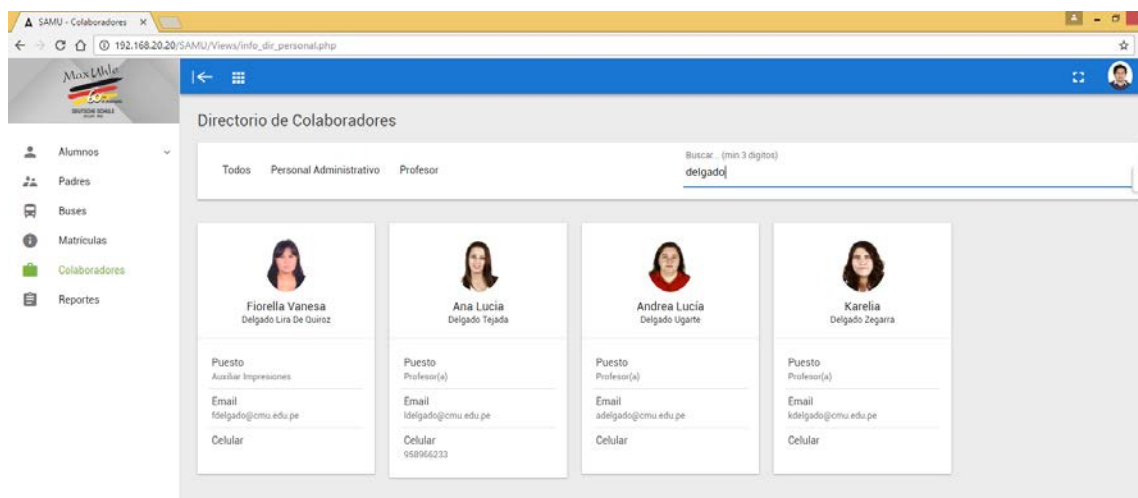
SAMU - Colaboradores ×

192.168.20.20/SAMU/Views/info_dir_personal.php

Max Uhle
60
DEUTSCHE SCHULE

Alumnos
Padres
Buses
Matriculas
Colaboradores
Reportes

Directorio de Colaboradores

Todos Personal Administrativo Profesor

Buscar... (min 3 digitos)
delgado

Fiorella Vanesa
Delgado Lira De Quiroz
Puesto
Auxiliar Impresiones
Email
fdelgado@cmu.edu.pe
Celular

Ana Lucia
Delgado Tejada
Puesto
Profesor(a)
Email
ldelgado@cmu.edu.pe
Celular
958966233

Andrea Lucia
Delgado Ugarte
Puesto
Profesor(a)
Email
adelgado@cmu.edu.pe
Celular

Karelia
Delgado Zegarra
Puesto
Profesor(a)
Email
kdelgado@cmu.edu.pe
Celular